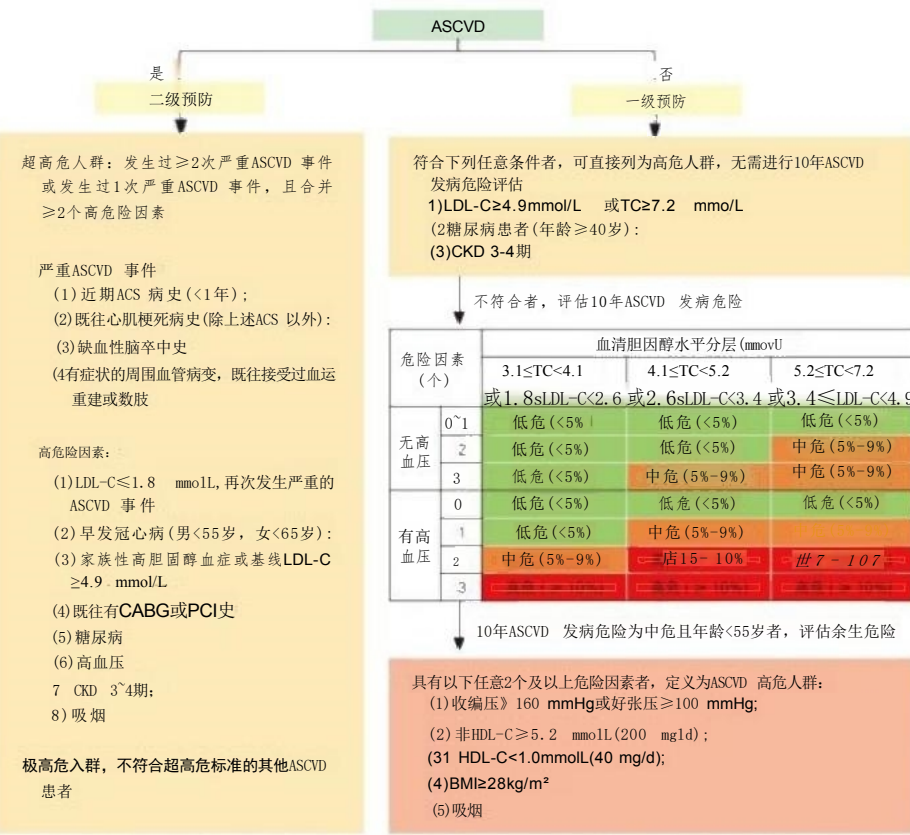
ASCVD

是

否

二级预防

一级预防

超高危人群：发生过≥2次严重ASCVD 事件或发生过1次严重ASCVD 事件，且合并≥2个高危险因素

严重ASCVD 事件
(1)近期ACS 病史(<1年)；
(2)既往心肌梗死病史(除上述ACS 以外)：
(3)缺血性脑卒中史
(4有症状的周围血管病变，既往接受过血运重建或数肢

高危险因素：
(1)LDL-C≤1.8 mmolL,再次发生严重的ASCVD 事件
(2)早发冠心病(男<55岁，女<65岁)：
(3)家族性高胆固醇血症或基线LDL-C ≥4.9 mmol/L
(4)既往有CABG或PCI史
(5)糖尿病
(6)高血压
7 CKD 3~4期；
8)吸烟

极高危入群，不符合超高危标准的其他ASCVD 患者

符合下列任意条件者，可直接列为高危人群，无需进行10年ASCVD 发病危险评估
1)LDL-C≥4.9mmol/L 或TC≥7.2 mmo/L
(2糖尿病患者(年龄≥40岁)：
(3)CKD 3-4期

不符合者，评估10年ASCVD 发病危险

| 危险因素(个) | | 血清胆因醇水平分层(mmovU | | |
|---|---|---|---|---|
| | | 3.1≤TC<4.1 或1.8sLDL-C<2.6 | 4.1≤TC<5.2 或2.6sLDL-C<3.4 | 5.2≤TC<7.2 或3.4≤LDL-C<4.9 |
| 无高血压 | 0~1 | 低危(<5% | 低危(<5%) | 低危(<5%) |
| | 2 | 低危(<5%) | 低危(<5%) | 中危(5%-9%) |
| | 3 | 低危(<5%) | 中危(5%-9%) | 中危(5%-9%) |
| 有高血压 | 0 | 低危(<5%) | 低危(<5%) | 低危(<5%) |
| | 1 | 低危(<5%) | 中危(5%-9%) | |
| | 2 | 中危(5%-9%) | =店15-10% | 卅7-107 |
| | 3 | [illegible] | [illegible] | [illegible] |

10年ASCVD 发病危险为中危且年龄<55岁者，评估余生危险

具有以下任意2个及以上危险因素者，定义为ASCVD 高危人群：
(1)收编压》160 mmHg或好张压≥100 mmHg;
(2)非HDL-C≥5.2 mmolL(200 mgld)；
(31 HDL-C<1.0mmolL(40 mg/d);
(4)BMI≥28kg/m²
(5)吸烟